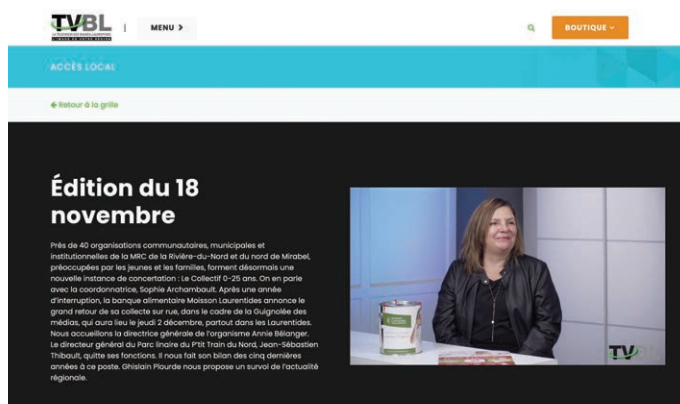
TVBL

MENU >

BOUTIQUE ⌄

ACCÈS LOCAL

← Retour à la grille

Édition du 18 novembre

Près de 40 organisations communautaires, municipales et institutionnelles de la MRC de la Rivière-du-Nord et du nord de Mirabel, préoccupées par les jeunes et les familles, forment désormais une nouvelle instance de concertation : Le Collectif 0-25 ans. On en parle avec la coordonnatrice, Sophie Archambault. Après une année d'interruption, la banque alimentaire Moisson Laurentides annonce le grand retour de sa collecte sur rue, dans le cadre de la Guignolée des médias, qui aura lieu le jeudi 2 décembre, partout dans les Laurentides. Nous accueillons la directrice générale de l'organisme Annie Bélanger. Le directeur général du Parc linaire du P'tit Train du Nord, Jean-Sébastien Thibault, quitte ses fonctions. Il nous fait son bilan des cinq dernières années à ce poste. Ghislain Plourde nous propose un survol de l'actualité régionale.

TVBL